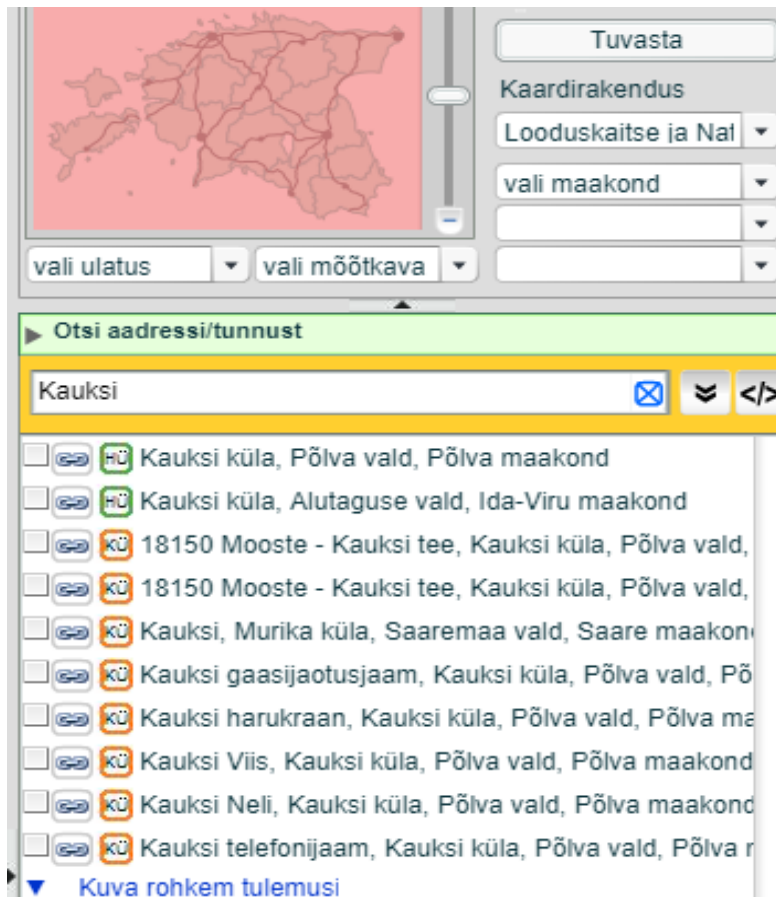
Tuvasta

Kaardirakendus

Looduskaitse ja Nat

vali maakond

vali ulatus

vali mõõtkava

Otsi aadressi/tunnust

Kauksi

</>

HÜ Kauksi küla, Põlva vald, Põlva maakond

HÜ Kauksi küla, Alutaguse vald, Ida-Viru maakond

KÜ 18150 Mooste - Kauksi tee, Kauksi küla, Põlva vald,

KÜ 18150 Mooste - Kauksi tee, Kauksi küla, Põlva vald,

KÜ Kauksi, Murika küla, Saaremaa vald, Saare maakon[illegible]

KÜ Kauksi gaasijaotusjaam, Kauksi küla, Põlva vald, Põ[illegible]

KÜ Kauksi harukraan, Kauksi küla, Põlva vald, Põlva ma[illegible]

KÜ Kauksi Viis, Kauksi küla, Põlva vald, Põlva maakond

KÜ Kauksi Neli, Kauksi küla, Põlva vald, Põlva maakond

KÜ Kauksi telefonijaam, Kauksi küla, Põlva vald, Põlva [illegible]

Kuva rohkem tulemusi